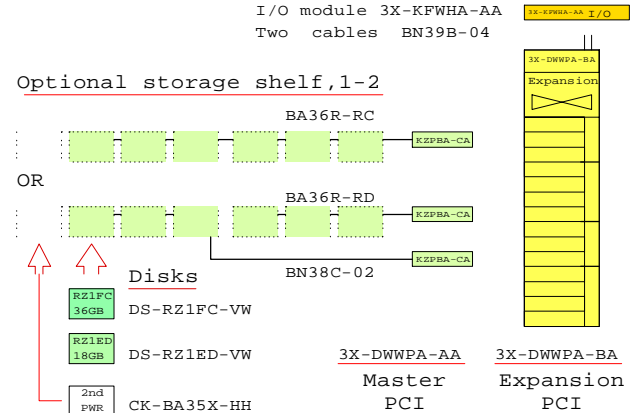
I/O module 3X-KFWHA-AA
Two cables BN39B-04

3X-KFWHA-AA I/O

3X-DWWPA-BA
Expansion

Optional storage shelf,1-2

BA36R-RC

KZPBA-CA

OR

BA36R-RD

KZPBA-CA

KZPBA-CA

BN38C-02

Disks

RZ1FC
36GB
DS-RZ1FC-VW

RZ1ED
18GB
DS-RZ1ED-VW

3X-DWWPA-AA
Master
PCI

3X-DWWPA-BA
Expansion
PCI

2nd
PWR
CK-BA35X-HH